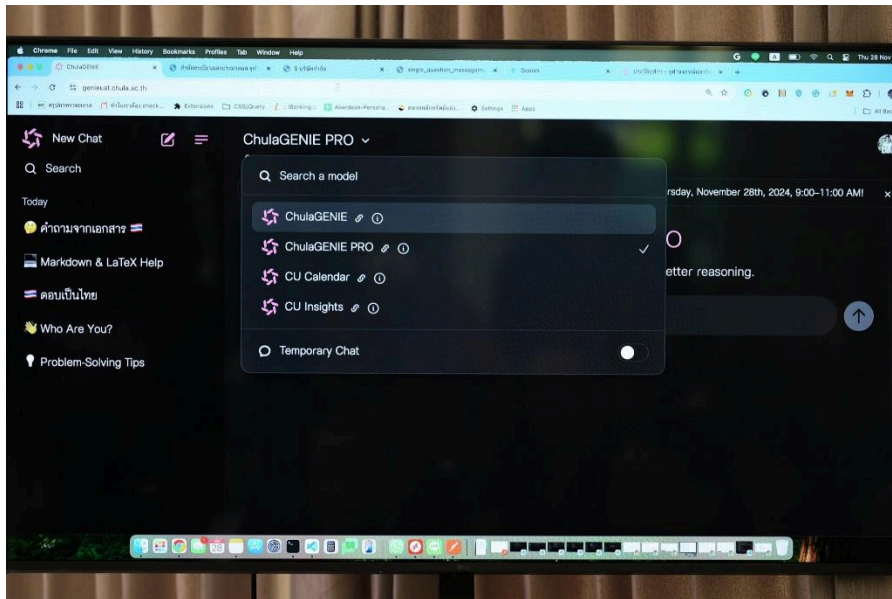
Chrome File Edit View History Bookmarks Profiles Tab Window Help

Thu 28 Nov

ChulaGENIE

genieuat.chula.ac.th

Extensions

Settings

Apps

All Bo

New Chat

Search

Today

คำถามจากเอกสาร

Markdown & LaTeX Help

ตอบเป็นไทย

Who Are You?

Problem-Solving Tips

ChulaGENIE PRO

Search a model

ChulaGENIE

ChulaGENIE PRO

CU Calendar

CU Insights

Temporary Chat

rsday, November 28th, 2024, 9:00–11:00 AM!

O

etter reasoning.